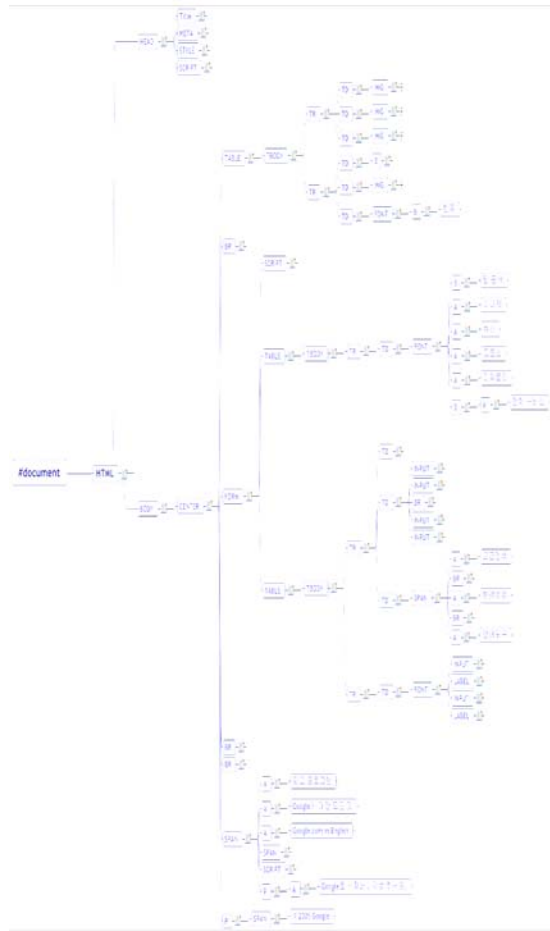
HEAD
TITLE
META
STYLE
SCRIPT
TABLE
TBODY
TR
TD
IMG
TD
IMG
TD
IMG
TD
B
TR
TD
IMG
TD
FONT
B
BR
SCRIPT
TABLE
TBODY
TR
TD
FONT
B
A
A
A
A
B
A
#document
HTML
BODY
CENTER
FORM
TD
TD
INPUT
INPUT
BR
INPUT
INPUT
TR
TABLE
TBODY
TD
SPAN
A
BR
A
BR
A
TR
TD
TD
FONT
INPUT
LABEL
INPUT
LABEL
BR
BR
A
SPAN
A
Google
A
Google.com in English
SPAN
SCRIPT
A
A
Google
P
SPAN
©2006 Google